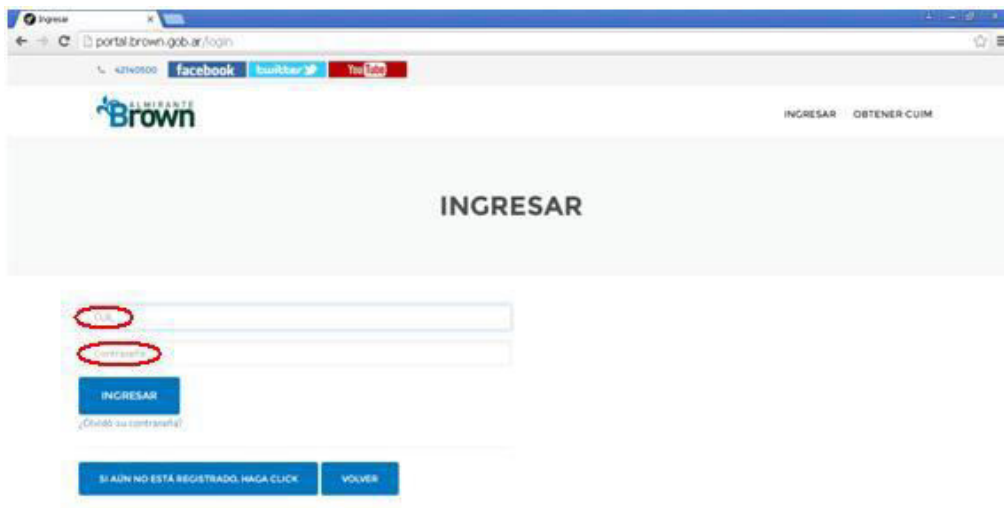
Ingresar
portal.brown.gob.ar/login
42140500 facebook twitter YouTube
ALMIRANTE Brown
INGRESAR OBTENER CUIM
INGRESAR
CUIL
Contraseña
INGRESAR
¿Olvidó su contraseña?
SI AÚN NO ESTÁ REGISTRADO, HAGA CLICK
VOLVER